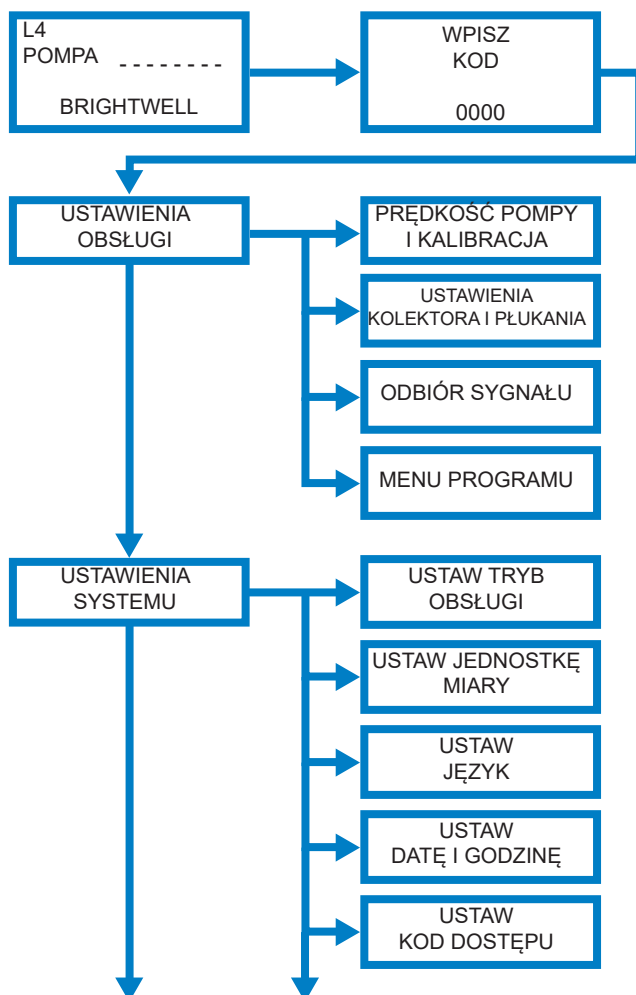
L4
POMPA - - - - - - - -
BRIGHTWELL

WPISZ
KOD
0000

USTAWIENIA
OBSŁUGI

PRĘDKOŚĆ POMPY
I KALIBRACJA

USTAWIENIA
KOLEKTORA I PŁUKANIA

ODBIÓR SYGNAŁU

MENU PROGRAMU

USTAWIENIA
SYSTEMU

USTAW TRYB
OBSŁUGI

USTAW JEDNOSTKĘ
MIARY

USTAW
JĘZYK

USTAW
DATĘ I GODZINĘ

USTAW
KOD DOSTĘPU